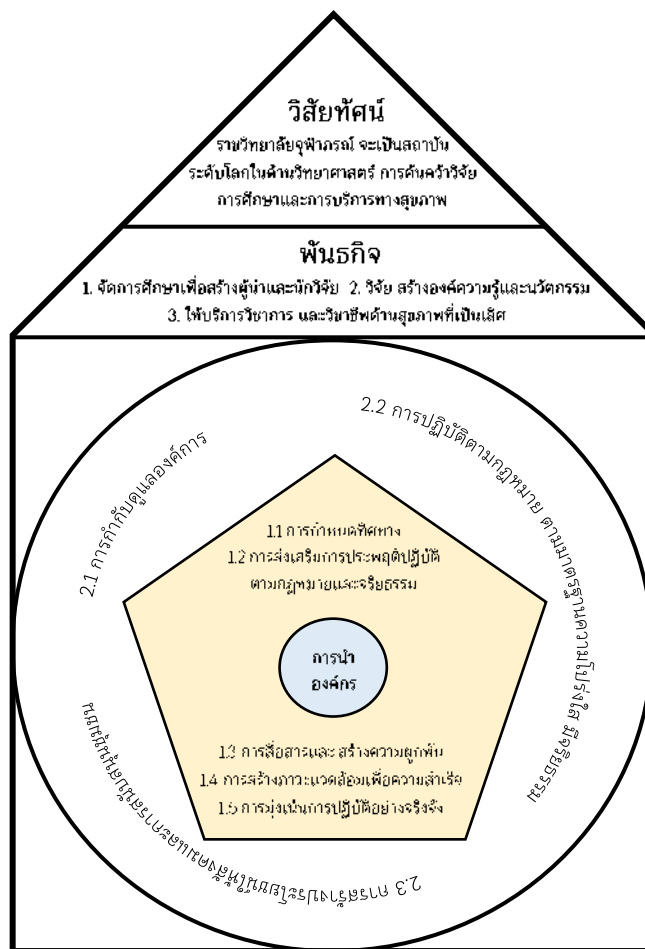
วิสัยทัศน์
ราชวิทยาลัยจุฬาภรณ์ จะเป็นสถาบันระดับโลกในด้านวิทยาศาสตร์ การค้นคว้าวิจัย การศึกษาและการบริการทางสุขภาพ

พันธกิจ
1. จัดการศึกษาเพื่อสร้างผู้นำและนักวิจัย 2. วิจัย สร้างองค์ความรู้และนวัตกรรม 3. ให้บริการวิชาการ และวิชาชีพด้านสุขภาพที่เป็นเลิศ

2.2 การปฏิบัติตามกฎหมาย ตามมาตรฐานความโปร่งใส จริยธรรม

2.1 การกำกับดูแลองค์การ

1.1 การกำหนดทิศทาง
1.2 การส่งเสริมการประพฤติปฏิบัติตามกฎหมายและจริยธรรม

การนำองค์กร

1.3 การสื่อสารและ สร้างความผูกพัน
1.4 การสร้างภาวะแวดล้อมเพื่อความสำเร็จ
1.5 การมุ่งเน้นการปฏิบัติอย่างจริงจัง

2.3 การสร้างประโยชน์ให้สังคมและชุมชนที่สำคัญ